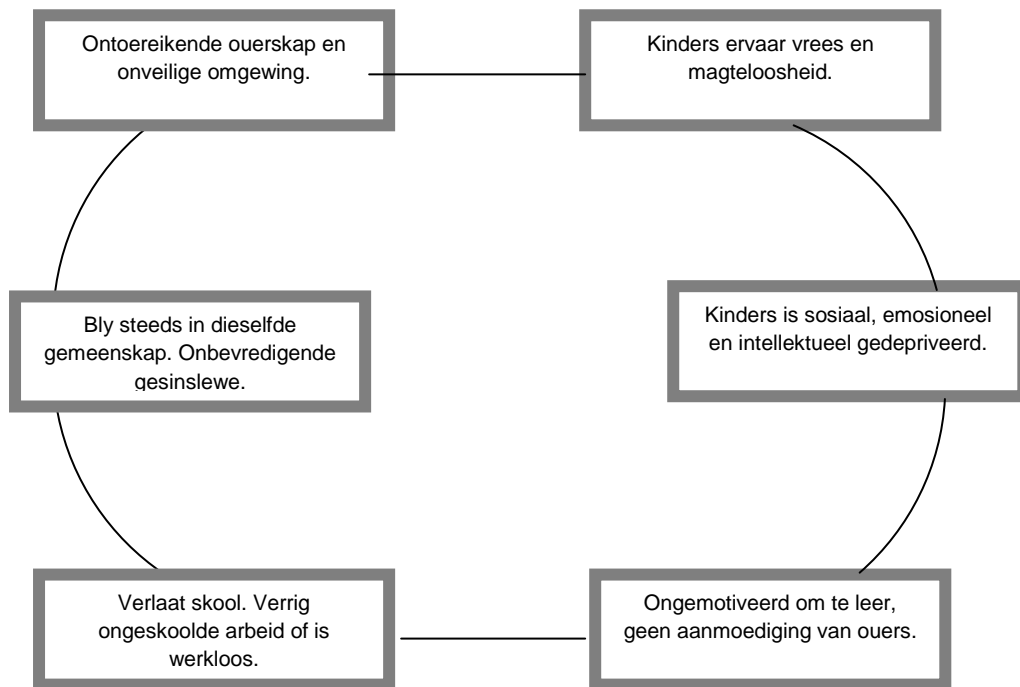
Ontoereikende ouerskap en onveilige omgewing.

Kinders ervaar vrees en magteloosheid.

Bly steeds in dieselfde gemeenskap. Onbevredigende gesinslewe.

Kinders is sosiaal, emosioneel en intellektueel gedepriveerd.

Verlaat skool. Verrig ongeskoolde arbeid of is werkloos.

Ongemotiveerd om te leer, geen aanmoediging van ouers.